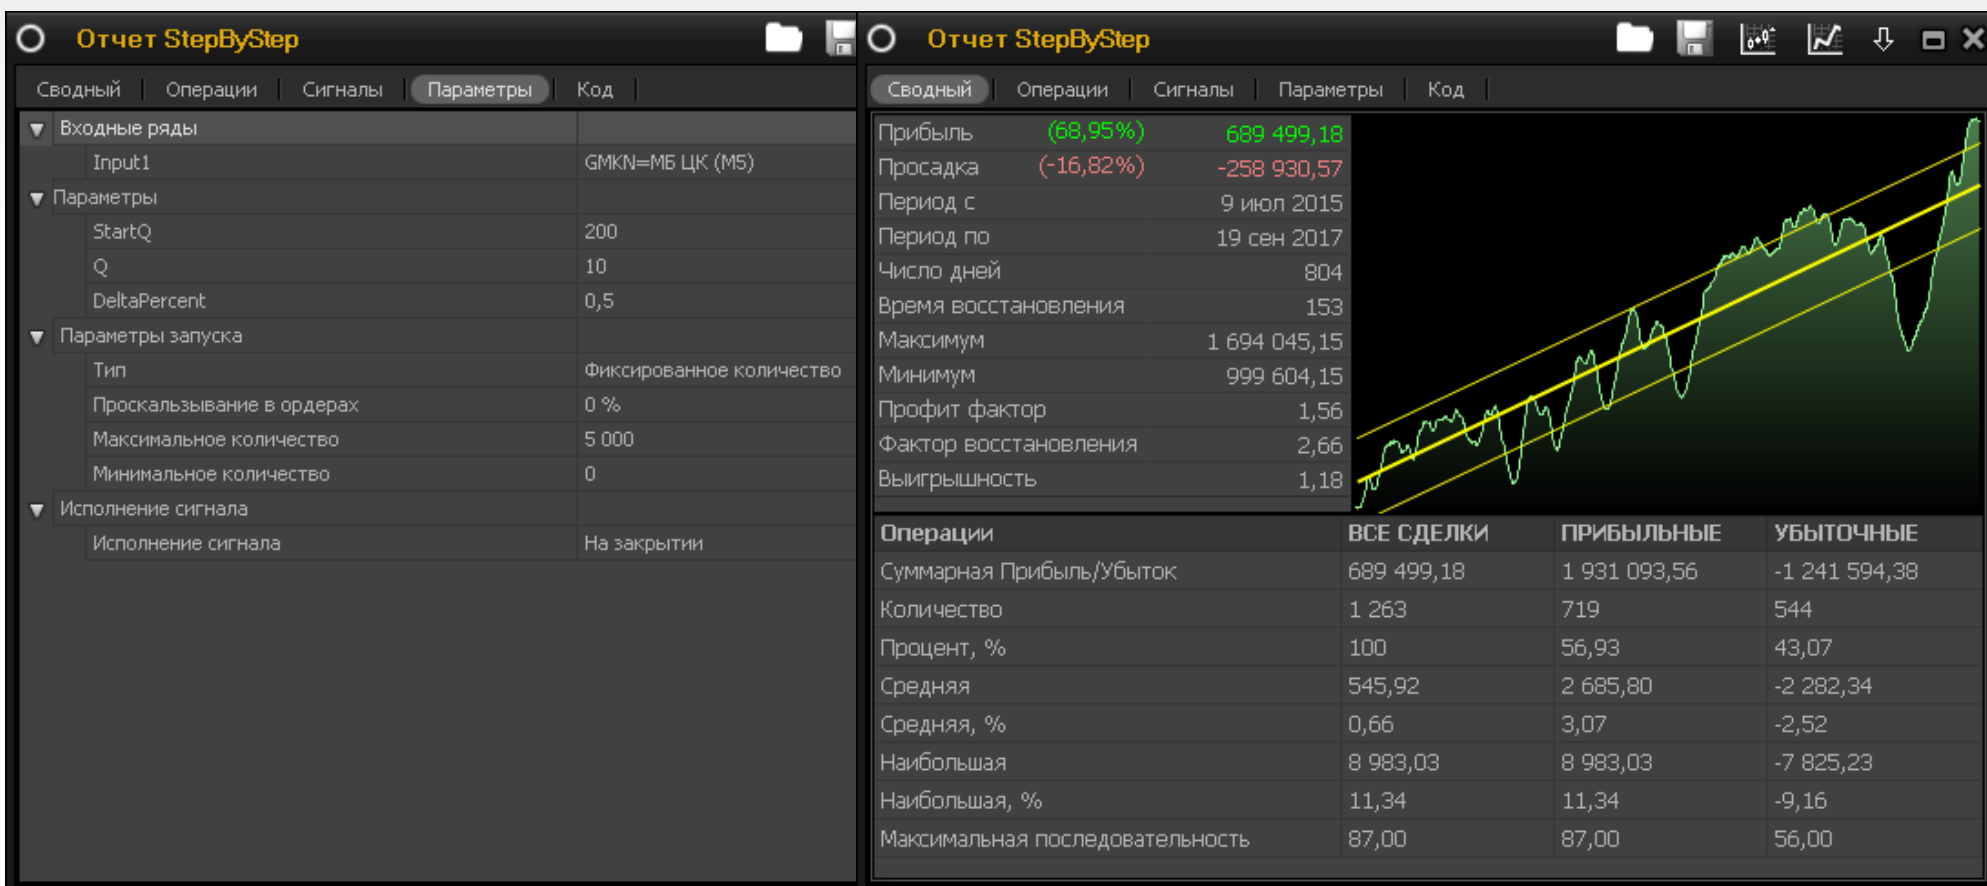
Отчет StepByStep

Сводный | Операции | Сигналы | Параметры | Код

| | |
|---|---|
| ▼ Входные ряды | |
| Input1 | GMKN=МБ ЦК (M5) |
| ▼ Параметры | |
| StartQ | 200 |
| Q | 10 |
| DeltaPercent | 0,5 |
| ▼ Параметры запуска | |
| Тип | Фиксированное количество |
| Проскальзывание в ордерах | 0 % |
| Максимальное количество | 5 000 |
| Минимальное количество | 0 |
| ▼ Исполнение сигнала | |
| Исполнение сигнала | На закрытии |

Отчет StepByStep

Сводный | Операции | Сигналы | Параметры | Код

| | | |
|---|---|---|
| Прибыль | (68,95%) | 689 499,18 |
| Просадка | (-16,82%) | -258 930,57 |
| Период с | | 9 июл 2015 |
| Период по | | 19 сен 2017 |
| Число дней | | 804 |
| Время восстановления | | 153 |
| Максимум | | 1 694 045,15 |
| Минимум | | 999 604,15 |
| Профит фактор | | 1,56 |
| Фактор восстановления | | 2,66 |
| Выигрышность | | 1,18 |

| Операции | ВСЕ СДЕЛКИ | ПРИБЫЛЬНЫЕ | УБЫТОЧНЫЕ |
|---|---|---|---|
| Суммарная Прибыль/Убыток | 689 499,18 | 1 931 093,56 | -1 241 594,38 |
| Количество | 1 263 | 719 | 544 |
| Процент, % | 100 | 56,93 | 43,07 |
| Средняя | 545,92 | 2 685,80 | -2 282,34 |
| Средняя, % | 0,66 | 3,07 | -2,52 |
| Наибольшая | 8 983,03 | 8 983,03 | -7 825,23 |
| Наибольшая, % | 11,34 | 11,34 | -9,16 |
| Максимальная последовательность | 87,00 | 87,00 | 56,00 |